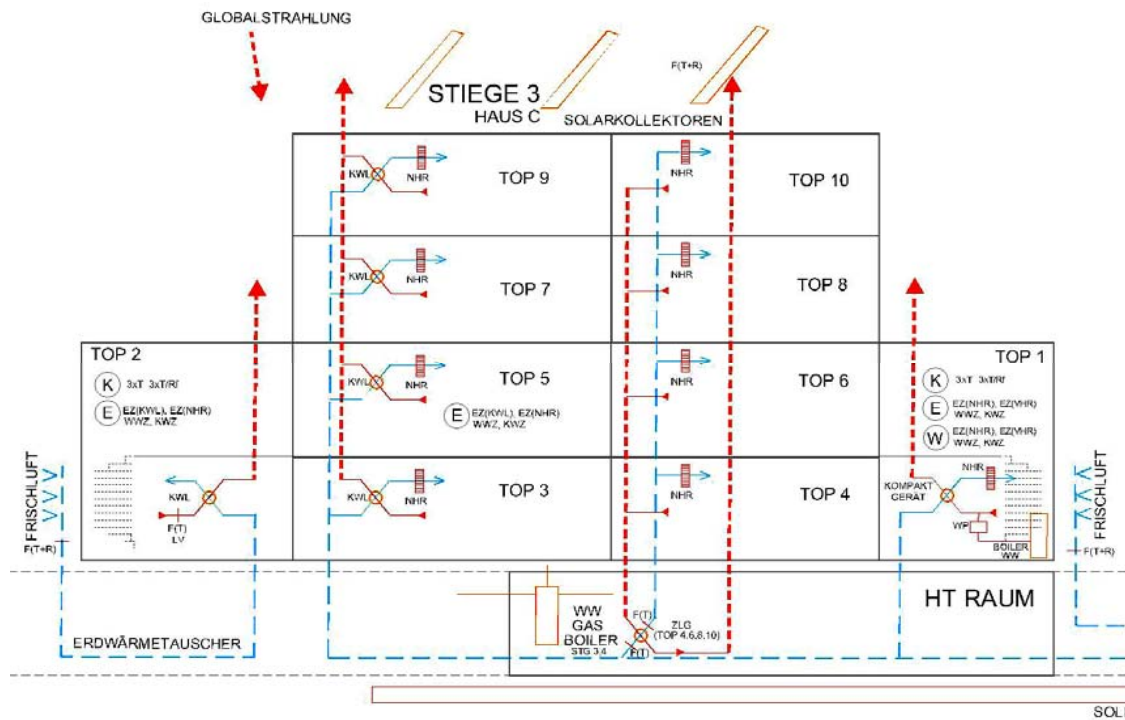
GLOBALSTRAHLUNG

F(T+R)

STIEGE 3
HAUS C
SOLARKOLLEKTOREN

KWL
NHR
TOP 9

NHR
TOP 10

KWL
NHR
TOP 7

NHR
TOP 8

TOP 2
K 3xT 3xT/R/
E EZ(KWL), EZ(NHR) WWZ, KWZ

KWL
NHR
TOP 5
E EZ(KWL), EZ(NHR) WWZ, KWZ

NHR
TOP 6

TOP 1
K 3xT 3xT/R/
E EZ(NHR), EZ(NHR) WWZ, KWZ
W EZ(NHR), EZ(NHR) WWZ, KWZ

FRISCHLUFT
F(T+R)
KWL
F(T)
LV

KWL
NHR
TOP 3

NHR
TOP 4

KOMPAKT GERÄT
NHR
WP
BOILER WW
FRISCHLUFT
F(T+R)

HT RAUM

ERDWÄRMETAUSCHER

WW GAS BOILER STG 3.4
F(T)
ZLG (TOP 4,6,8,10)
F(T)

SOL